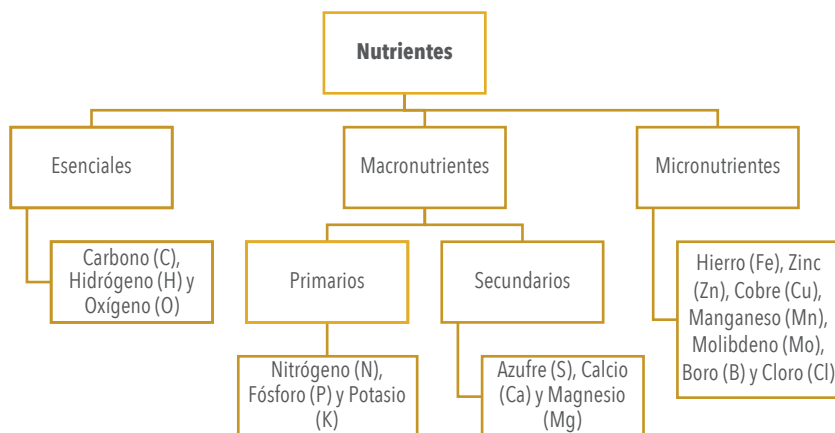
Nutrientes

Esenciales

Carbono (C), Hidrógeno (H) y Oxígeno (O)

Macronutrientes

Primarios

Nitrógeno (N), Fósforo (P) y Potasio (K)

Secundarios

Azufre (S), Calcio (Ca) y Magnesio (Mg)

Micronutrientes

Hierro (Fe), Zinc (Zn), Cobre (Cu), Manganeso (Mn), Molibdeno (Mo), Boro (B) y Cloro (Cl)